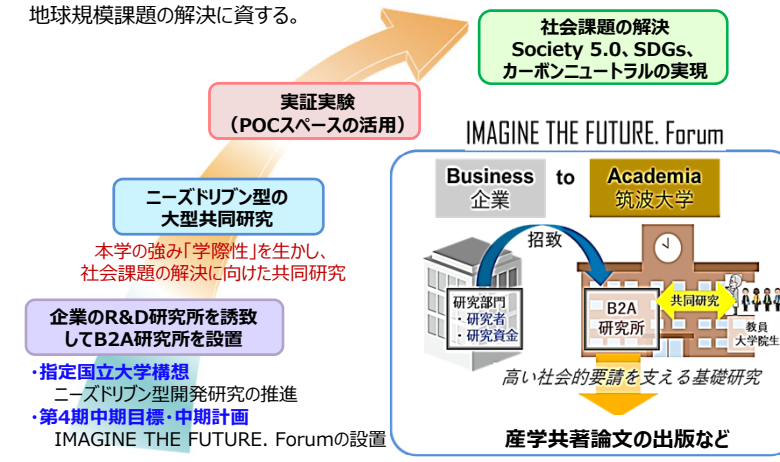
地球規模課題の解決に資する。

社会課題の解決
Society 5.0、SDGs、
カーボンニュートラルの実現

実証実験
（POCスペースの活用）

ニーズドリブン型の
大型共同研究

本学の強み「学際性」を生かし、
社会課題の解決に向けた共同研究

企業のR&D研究所を誘致
してB2A研究所を設置

・指定国立大学構想
ニーズドリブン型開発研究の推進
・第4期中期目標・中期計画
IMAGINE THE FUTURE. Forumの設置

IMAGINE THE FUTURE. Forum

Business
企業
to
Academia
筑波大学

招致

研究部門
・研究者
・研究資金

B2A
研究所

共同研究

教員
大学院生

高い社会的要請を支える基礎研究

産学共著論文の出版など